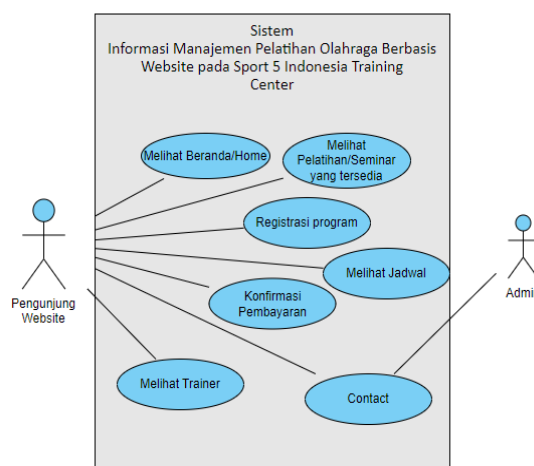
Sistem
Informasi Manajemen Pelatihan Olahraga Berbasis Website pada Sport 5 Indonesia Training Center

Melihat Beranda/Home

Melihat Pelatihan/Seminar yang tersedia

Registrasi program

Melihat Jadwal

Konfirmasi Pembayaran

Melihat Trainer

Contact

Pengunjung Website

Admi